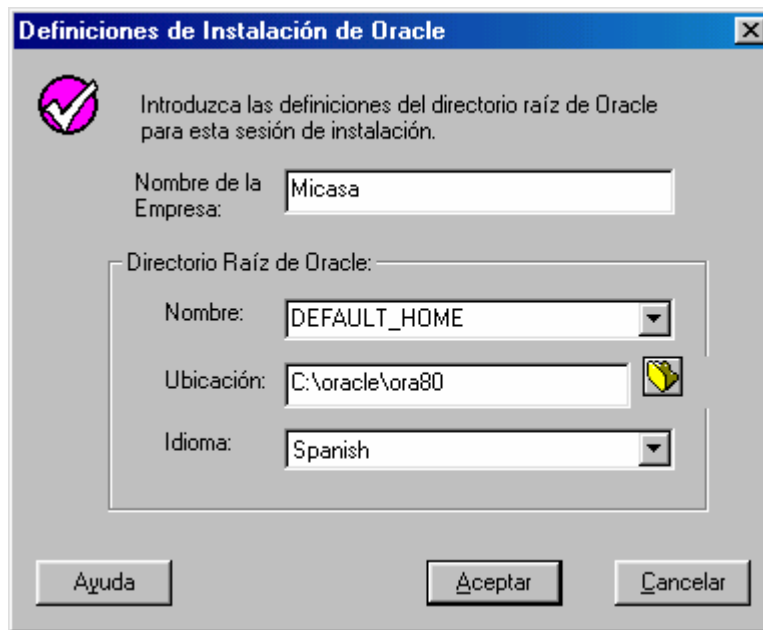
Definiciones de Instalación de Oracle

Introduzca las definiciones del directorio raíz de Oracle para esta sesión de instalación.

Nombre de la Empresa: Micasa

Directorio Raíz de Oracle:

Nombre: DEFAULT_HOME

Ubicación: C:\oracle\ora80

Idioma: Spanish

Ayuda

Aceptar

Cancelar